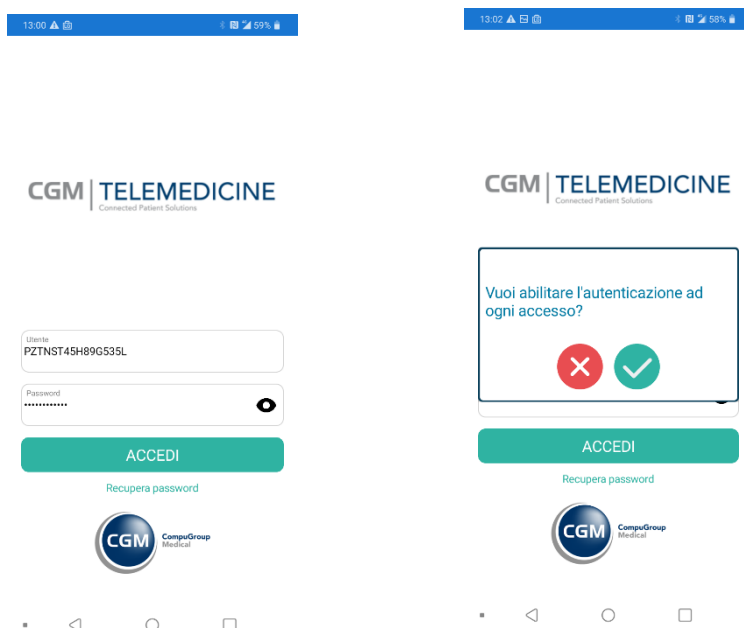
13:00 59%

CGM | TELEMEDICINE
Connected Patient Solutions

Utente
PZTNST45H89G535L

Password
••••••••••••

ACCEDI

Recupera password

CGM CompuGroup Medical

13:02 58%

CGM | TELEMEDICINE
Connected Patient Solutions

Vuoi abilitare l'autenticazione ad ogni accesso?

ACCEDI

Recupera password

CGM CompuGroup Medical